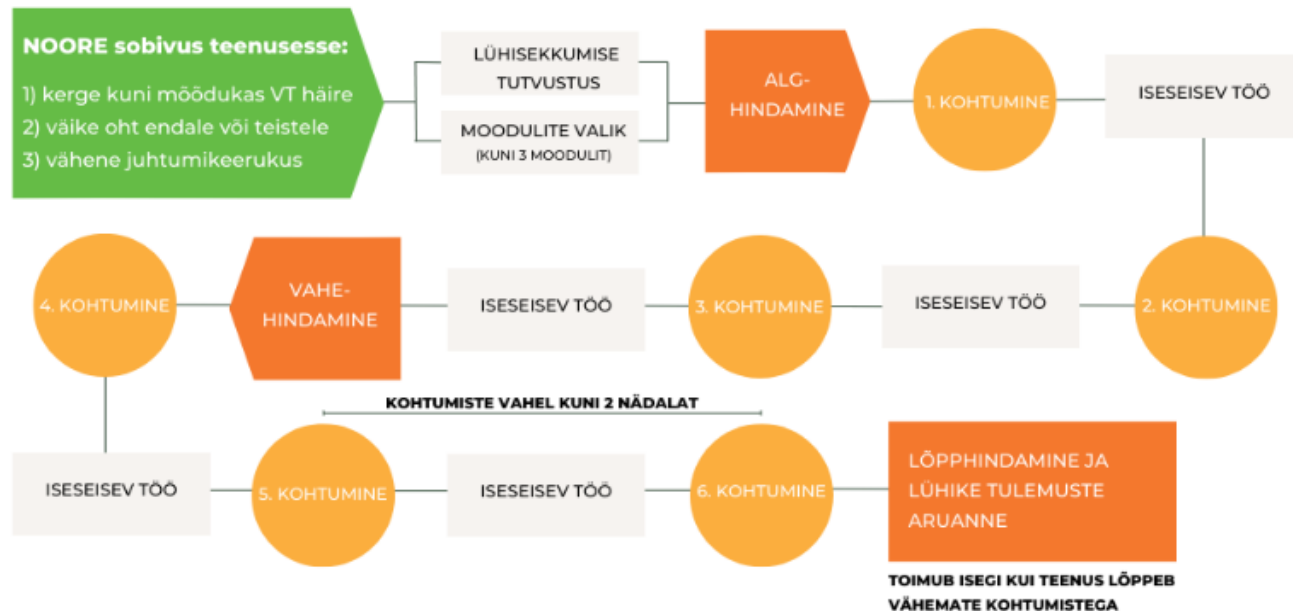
NOORE sobivus teenusesse:

1) kerge kuni mõõdukas VT häire
2) väike oht endale või teistele
3) vähene juhtumikeerukus

LÜHISEKKUMISE TUTVUSTUS

MOODULITE VALIK
(KUNI 3 MOODULIT)

ALG-HINDAMINE

1. KOHTUMINE

ISESEISEV TÖÖ

2. KOHTUMINE

ISESEISEV TÖÖ

3. KOHTUMINE

ISESEISEV TÖÖ

VAHE-HINDAMINE

4. KOHTUMINE

KOHTUMISTE VAHEL KUNI 2 NÄDALAT

ISESEISEV TÖÖ

5. KOHTUMINE

ISESEISEV TÖÖ

6. KOHTUMINE

LÕPPHINDAMINE JA LÜHIKE TULEMUSTE ARUANNE

TOIMUB ISEGI KUI TEENUS LÕPPEB VÄHEMATE KOHTUMISTEGA